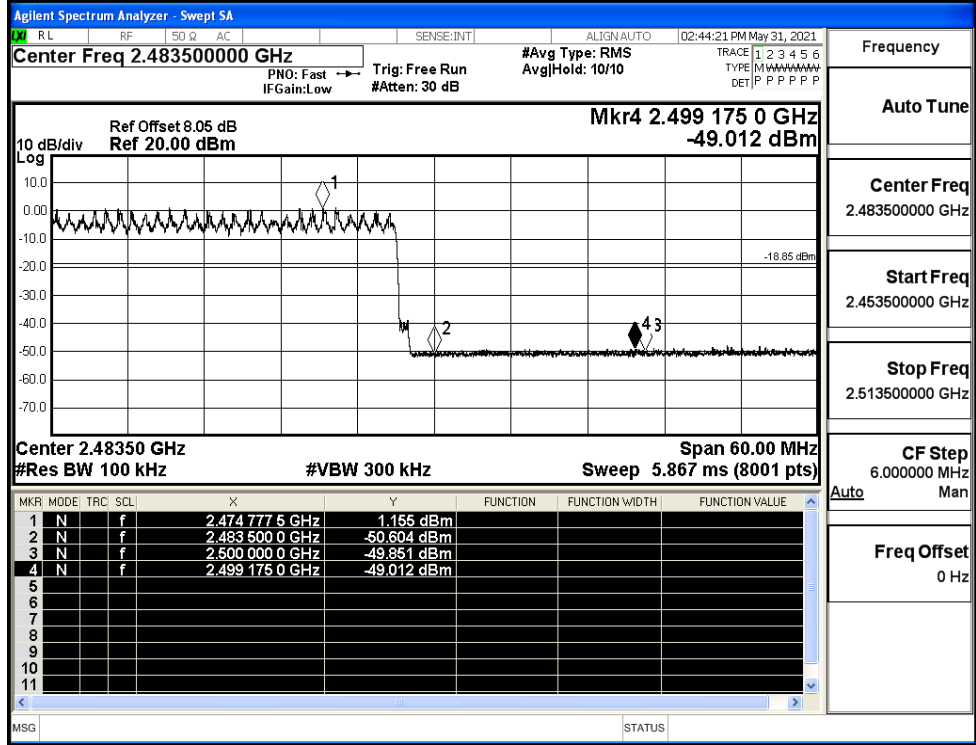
Agilent Spectrum Analyzer - Swept SA

RL RF 50 Ω AC SENSE:INT ALIGN AUTO 02:44:21 PM May 31, 2021

Center Freq 2.483500000 GHz

PNO: Fast IFGain:Low

Trig: Free Run #Atten: 30 dB

#Avg Type: RMS Avg|Hold: 10/10

TRACE 1 2 3 4 5 6 TYPE M WWWWW DET P P P P P P

Frequency

Mkr4 2.499 175 0 GHz -49.012 dBm

Ref Offset 8.05 dB 10 dB/div Ref 20.00 dBm Log

10.0 0.00 -10.0 -20.0 -30.0 -40.0 -50.0 -60.0 -70.0

1 2 4 3

-18.85 dBm

Center 2.48350 GHz #Res BW 100 kHz #VBW 300 kHz Span 60.00 MHz Sweep 5.867 ms (8001 pts)

| MKR | MODE | TRC | SCL | X | Y | FUNCTION | FUNCTION WIDTH | FUNCTION VALUE |
|---|---|---|---|---|---|---|---|---|
| 1 | N | | f | 2.474 777 5 GHz | 1.155 dBm | | | |
| 2 | N | | f | 2.483 500 0 GHz | -50.604 dBm | | | |
| 3 | N | | f | 2.500 000 0 GHz | -49.851 dBm | | | |
| 4 | N | | f | 2.499 175 0 GHz | -49.012 dBm | | | |
| 5 | | | | | | | | |
| 6 | | | | | | | | |
| 7 | | | | | | | | |
| 8 | | | | | | | | |
| 9 | | | | | | | | |
| 10 | | | | | | | | |
| 11 | | | | | | | | |

Auto Tune

Center Freq 2.483500000 GHz

Start Freq 2.453500000 GHz

Stop Freq 2.513500000 GHz

CF Step 6.000000 MHz Auto Man

Freq Offset 0 Hz

MSG STATUS